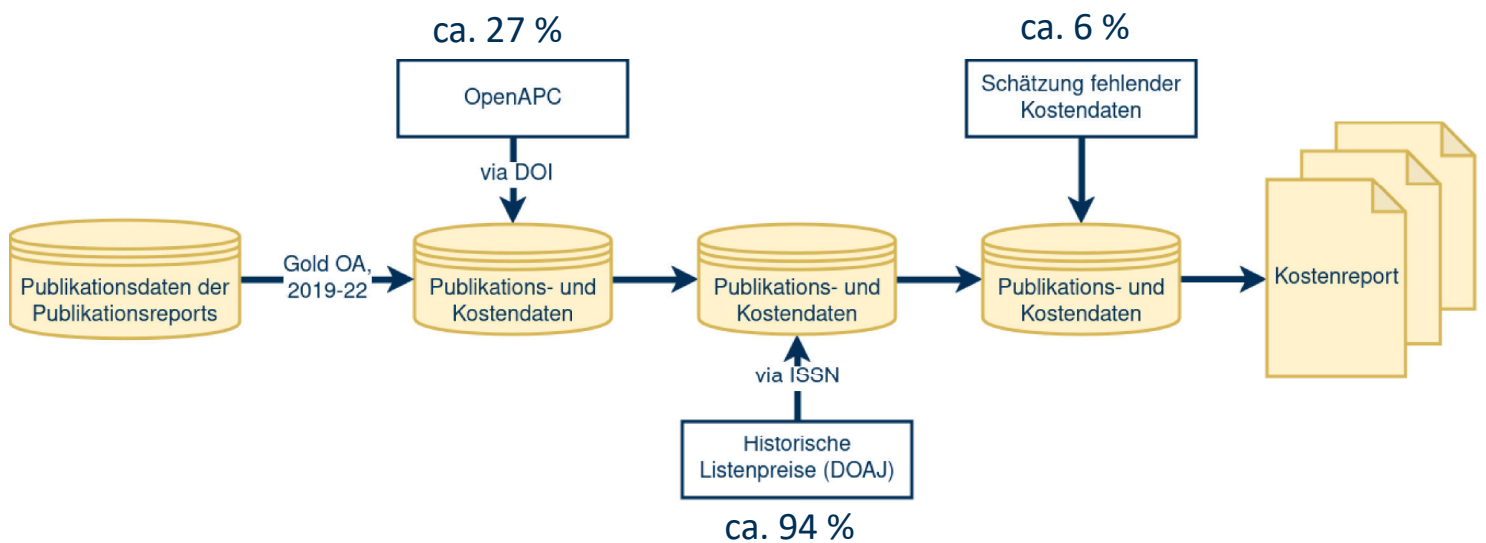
ca. 27 %

OpenAPC

via DOI

ca. 6 %

Schätzung fehlender Kostendaten

Publikationsdaten der Publikationsreports

Gold OA, 2019-22

Publikations- und Kostendaten

Publikations- und Kostendaten

Publikations- und Kostendaten

Kostenreport

via ISSN

Historische Listenpreise (DOAJ)

ca. 94 %